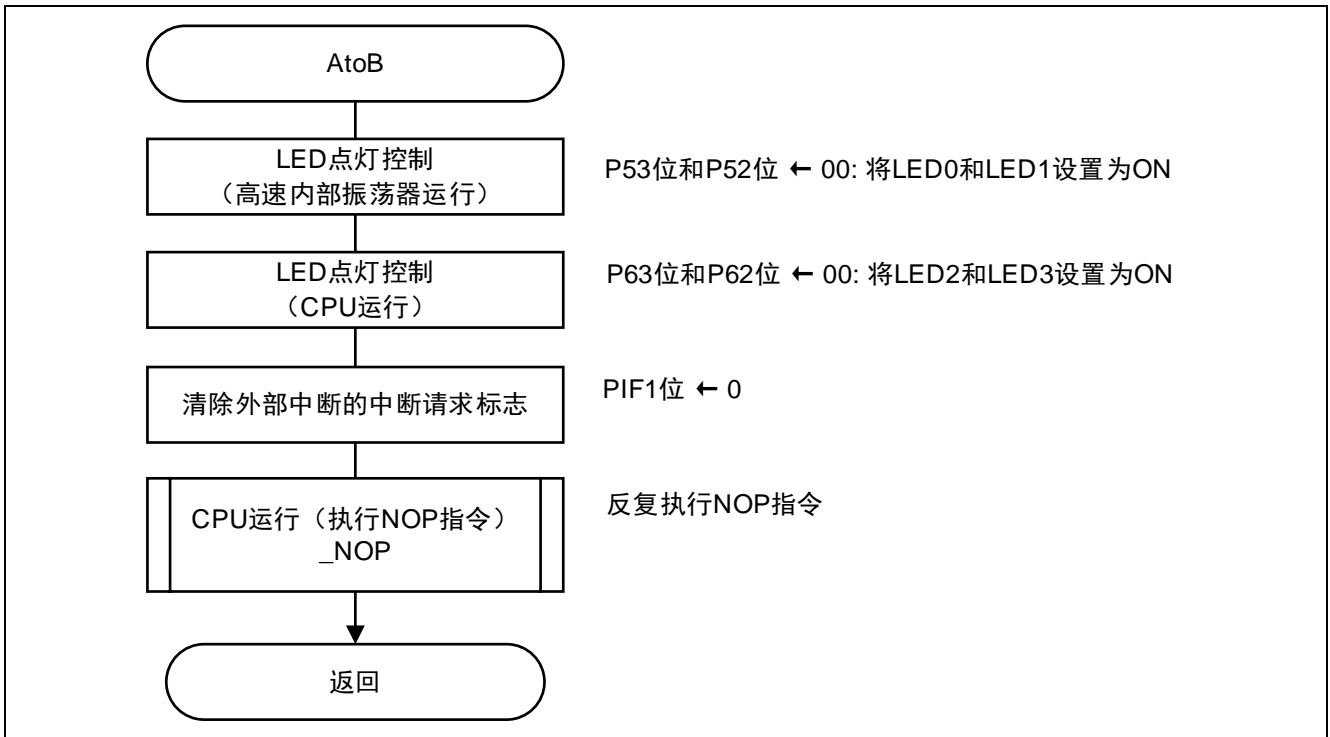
AtoB

LED点灯控制
（高速内部振荡器运行）

P53位和P52位 ← 00: 将LED0和LED1设置为ON

LED点灯控制
（CPU运行）

P63位和P62位 ← 00: 将LED2和LED3设置为ON

清除外部中断的中断请求标志

PIF1位 ← 0

CPU运行（执行NOP指令）
_NOP

反复执行NOP指令

返回